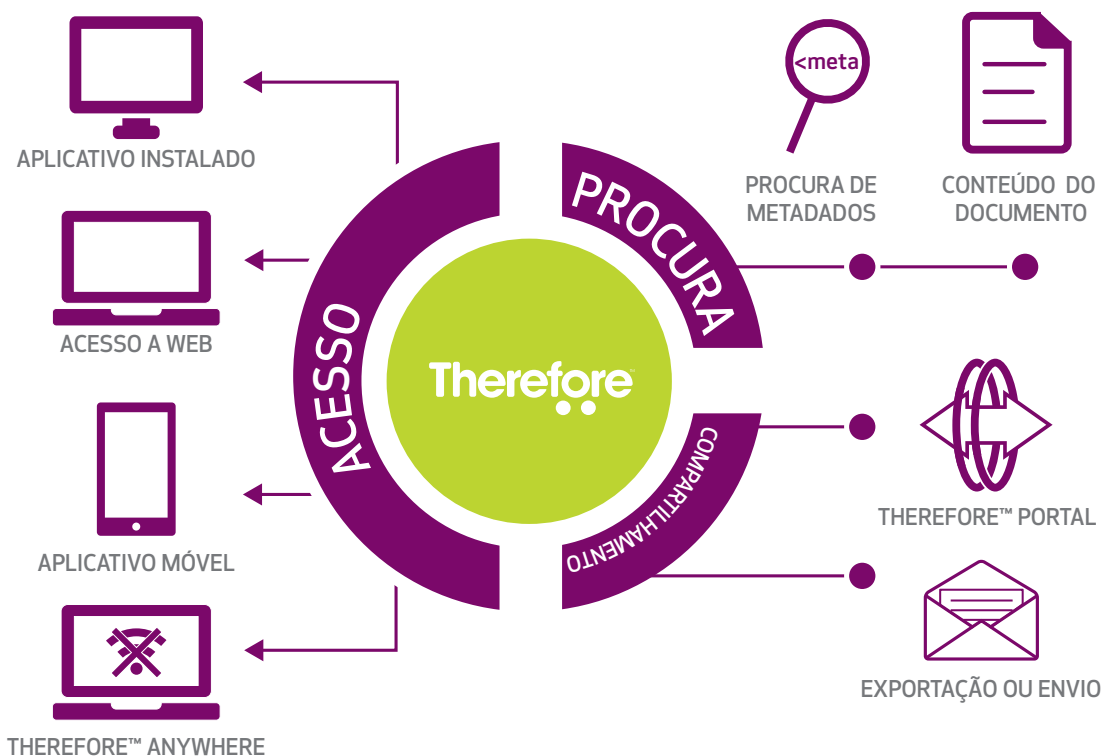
APLICATIVO INSTALADO

ACESSO A WEB

APLICATIVO MÓVEL

THEREFORE™ ANYWHERE

ACESSO

Therefore

PROCURA

COMPARTILHAMENTO

<meta

PROCURA DE METADADOS

CONTEÚDO DO DOCUMENTO

THEREFORE™ PORTAL

EXPORTAÇÃO OU ENVIO